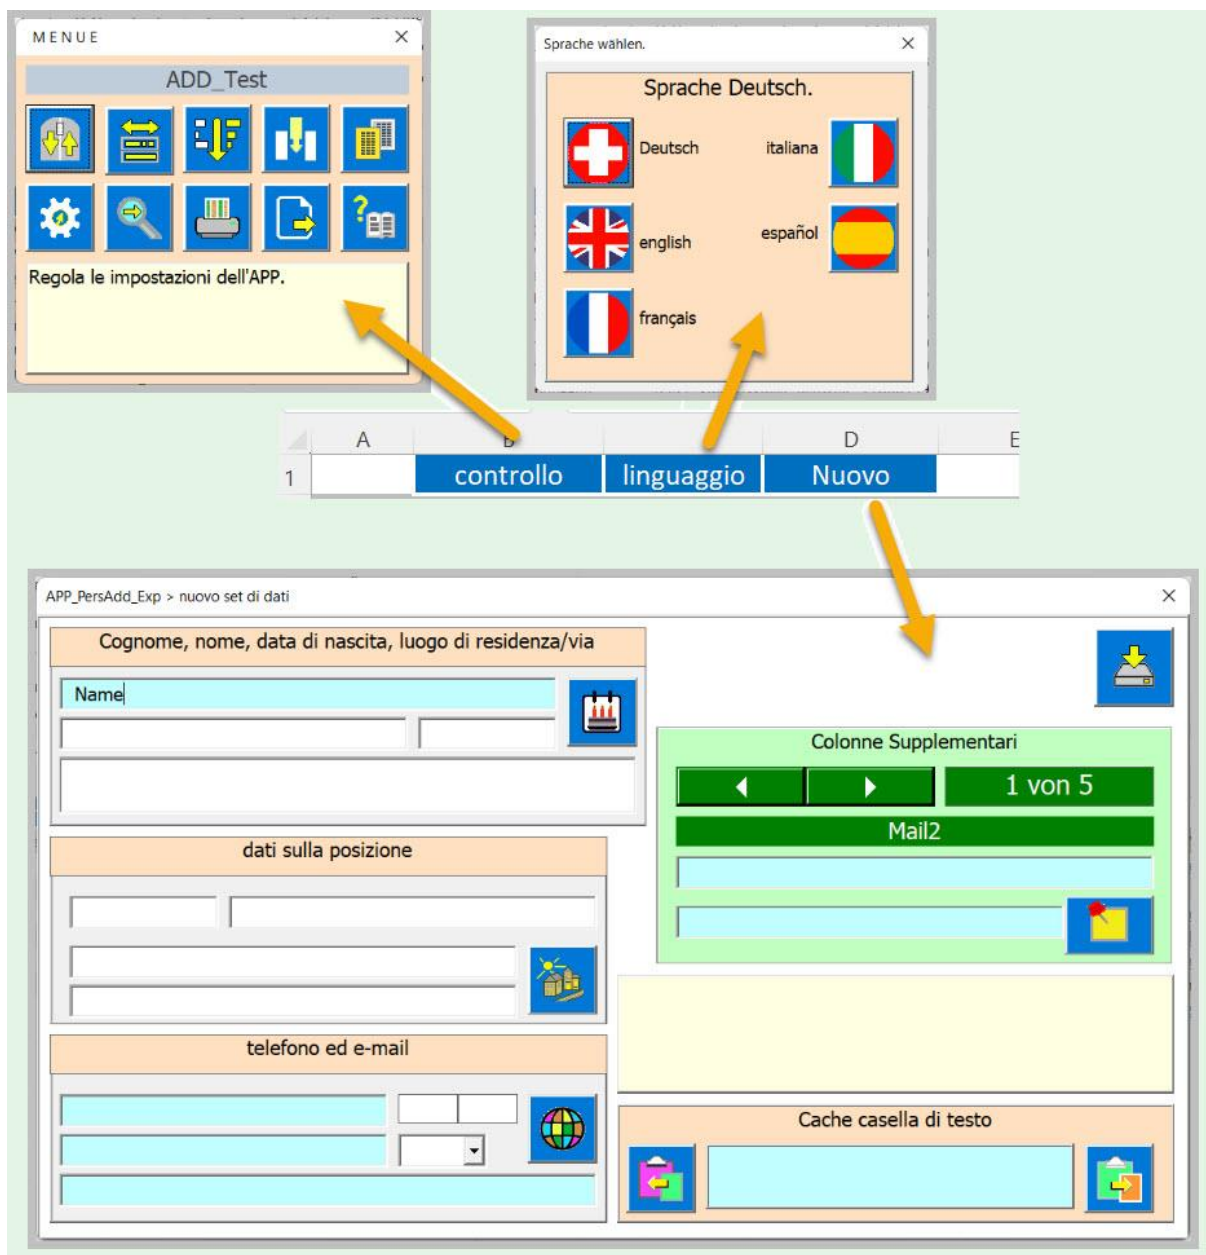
MENUE
×
ADD_Test
Regola le impostazioni dell'APP.

Sprache wählen.
×
Sprache Deutsch.
Deutsch
italiana
english
español
français

| | A | B | | D | E |
|---|---|---|---|---|---|
| 1 | | controllo | linguaggio | Nuovo | |

APP_PersAdd_Exp > nuovo set di dati
×
Cognome, nome, data di nascita, luogo di residenza/via
Name
dati sulla posizione
telefono ed e-mail
Colonne Supplementari
1 von 5
Mail2
Cache casella di testo